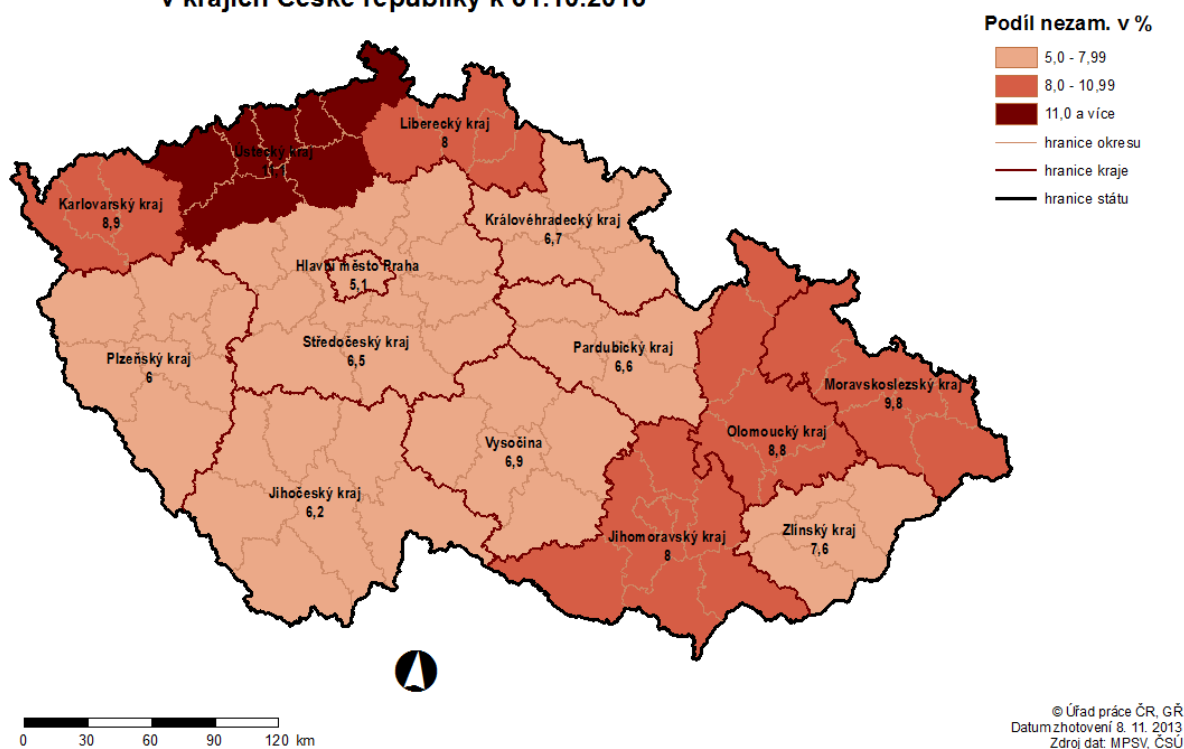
v krajích České republiky k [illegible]

Podíl nezam. v %

5,0 - 7,99

8,0 - 10,99

11,0 a více

hranice okresu

hranice kraje

hranice státu

Ústecký kraj
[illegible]

Liberecký kraj
8

Karlovarský kraj
8,9

Královéhradecký kraj
6,7

Hlavní město Praha
5,1

Plzeňský kraj
6

Středočeský kraj
6,5

Pardubický kraj
6,6

Moravskoslezský kraj
9,8

Olomoucký kraj
8,8

Vysočina
6,9

Jihočeský kraj
6,2

Jihomoravský kraj
8

Zlínský kraj
7,6

0 30 60 90 120 km

© Úřad práce ČR, GŘ
Datum zhotovení 8. 11. 2013
Zdroj dat: MPSV, ČSÚ